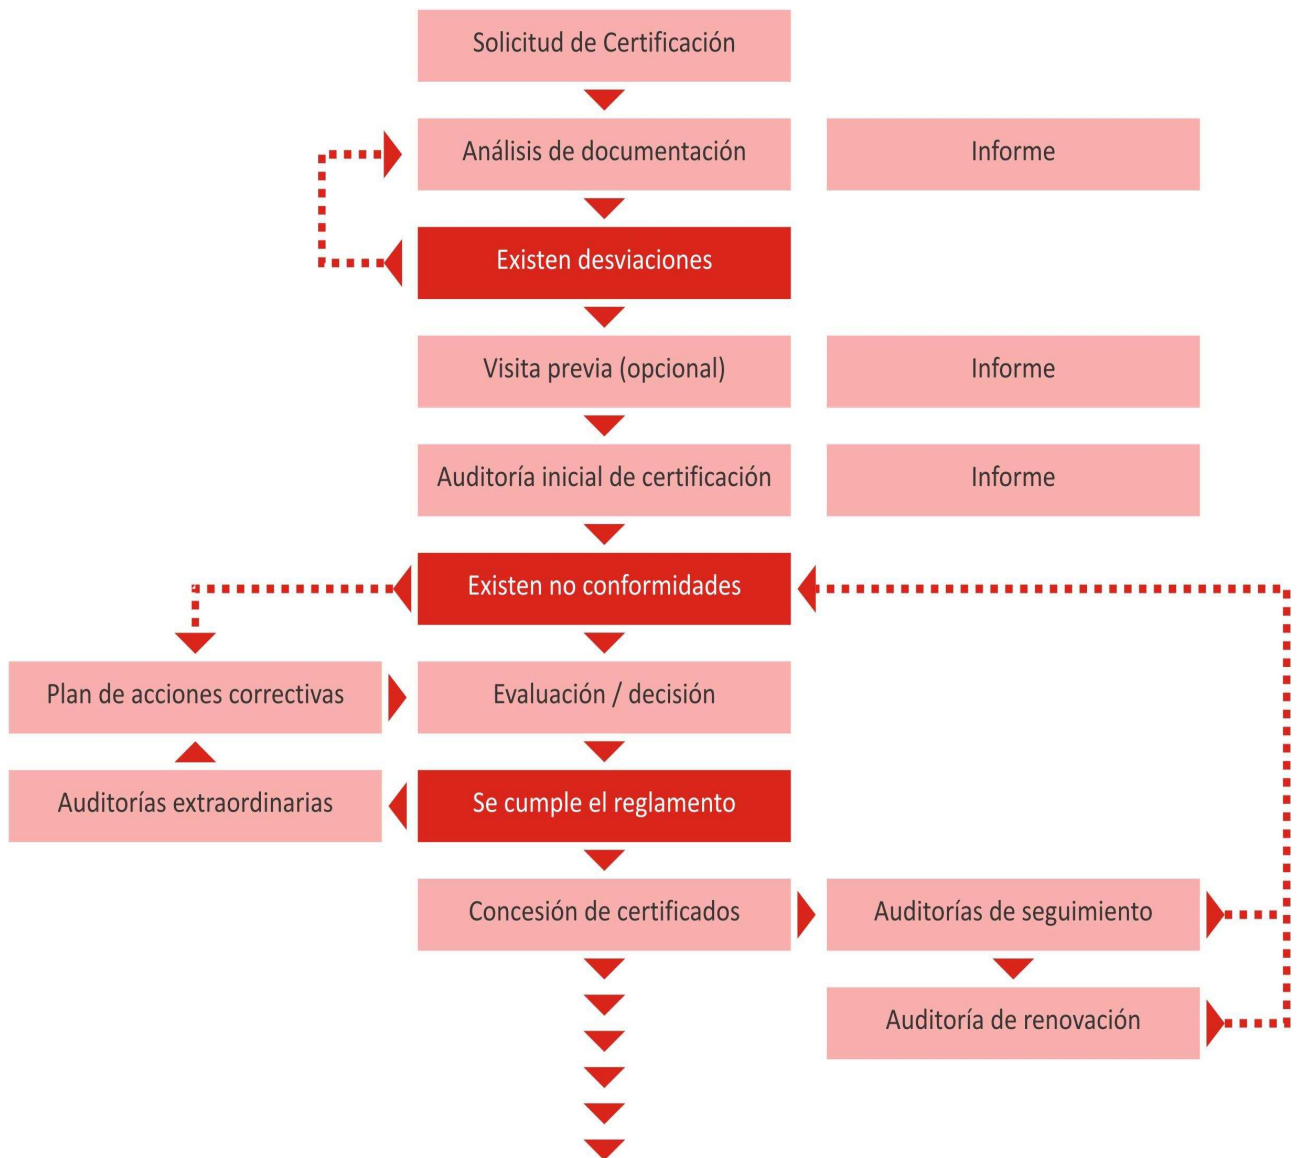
Solicitud de Certificación

Análisis de documentación

Informe

Existen desviaciones

Visita previa (opcional)

Informe

Auditoría inicial de certificación

Informe

Existen no conformidades

Plan de acciones correctivas

Evaluación / decisión

Auditorías extraordinarias

Se cumple el reglamento

Concesión de certificados

Auditorías de seguimiento

Auditoría de renovación